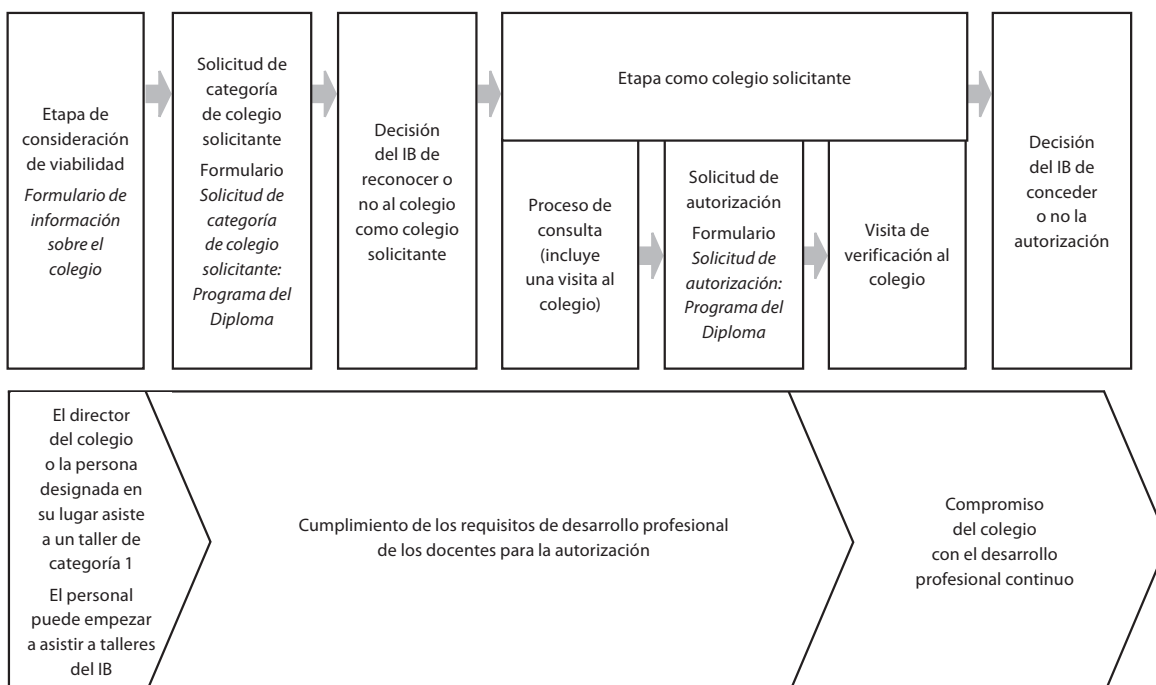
Etapa de consideración de viabilidad
*Formulario de información sobre el colegio*

Solicitud de categoría de colegio solicitante
Formulario *Solicitud de categoría de colegio solicitante: Programa del Diploma*

Decisión del IB de reconocer o no al colegio como colegio solicitante

Etapa como colegio solicitante

Proceso de consulta (incluye una visita al colegio)

Solicitud de autorización
Formulario *Solicitud de autorización: Programa del Diploma*

Visita de verificación al colegio

Decisión del IB de conceder o no la autorización

El director del colegio o la persona designada en su lugar asiste a un taller de categoría 1
El personal puede empezar a asistir a talleres del IB

Cumplimiento de los requisitos de desarrollo profesional de los docentes para la autorización

Compromiso del colegio con el desarrollo profesional continuo